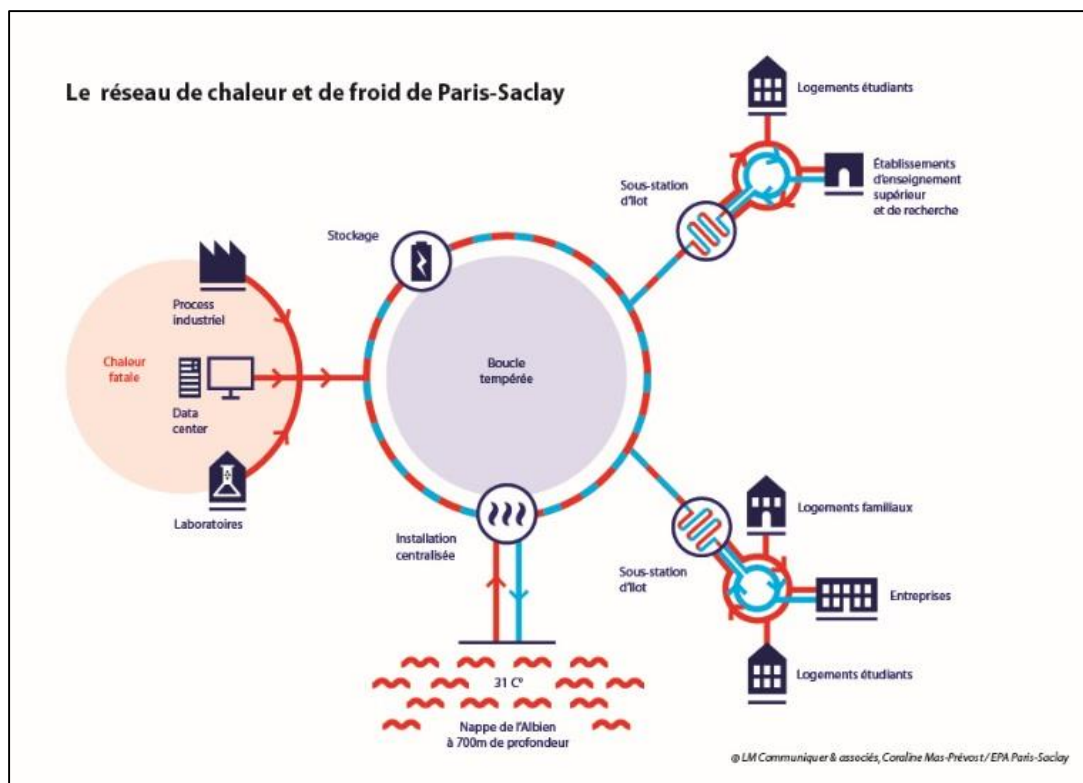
Le réseau de chaleur et de froid de Paris-Saclay

Logements étudiants

Sous-station d'ilot

Établissements d'enseignement supérieur et de recherche

Stockage

Process industriel

Chaleur fatale

Data center

Laboratoires

Boucle tempérée

Installation centralisée

31 C°

Nappe de l'Albien à 700m de profondeur

Logements familiaux

Sous-station d'ilot

Entreprises

Logements étudiants

@ LM Communiquer & associés, Coraline Mas-Prévost / EPA Paris-Saclay